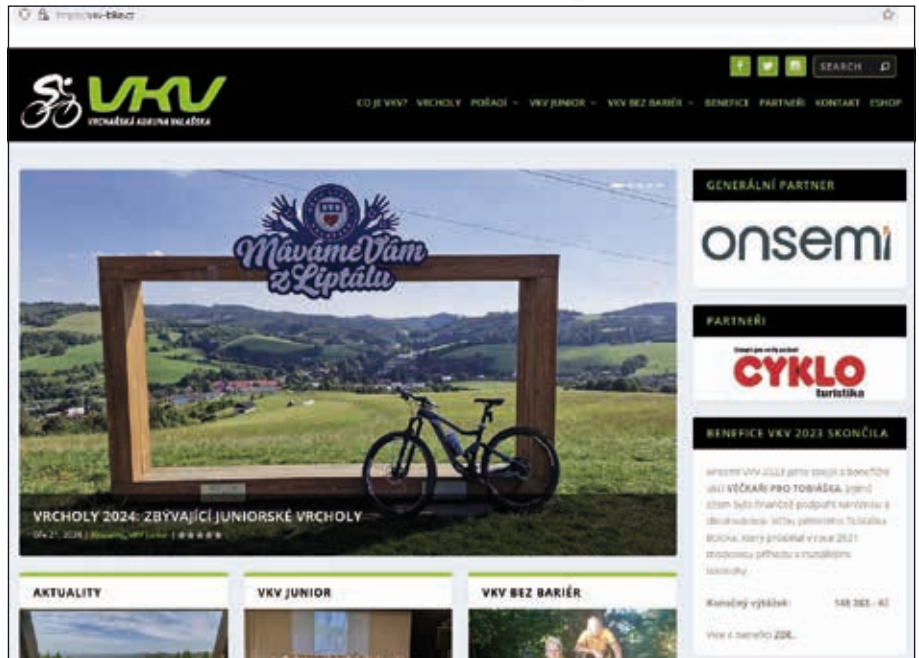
https://vkv-bike.cz

VKV
VRCHAŘSKÁ KORUNA VALAŠSKA

SEARCH

CO JE VKV? VRCHOLY POŘADÍ VKV JUNIOR VKV BEZ BARIÉR BENEFICE PARTNEŘI KONTAKT ESHOP

Máváme Vám z Lipťálu

VRCHOLY 2024: ZBÝVAJÍCÍ JUNIORSKÉ VRCHOLY

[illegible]

GENERÁLNÍ PARTNER

onsemi

PARTNEŘI

CYKLO turistika

BENEFICE VKV 2023 SKONČILA

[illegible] VĚČKAŘI PRO TOBIÁŠKA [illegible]

Konečný výtěžek: 148 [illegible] Kč

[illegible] 208.

AKTUALITY

VKV JUNIOR

VKV BEZ BARIÉR